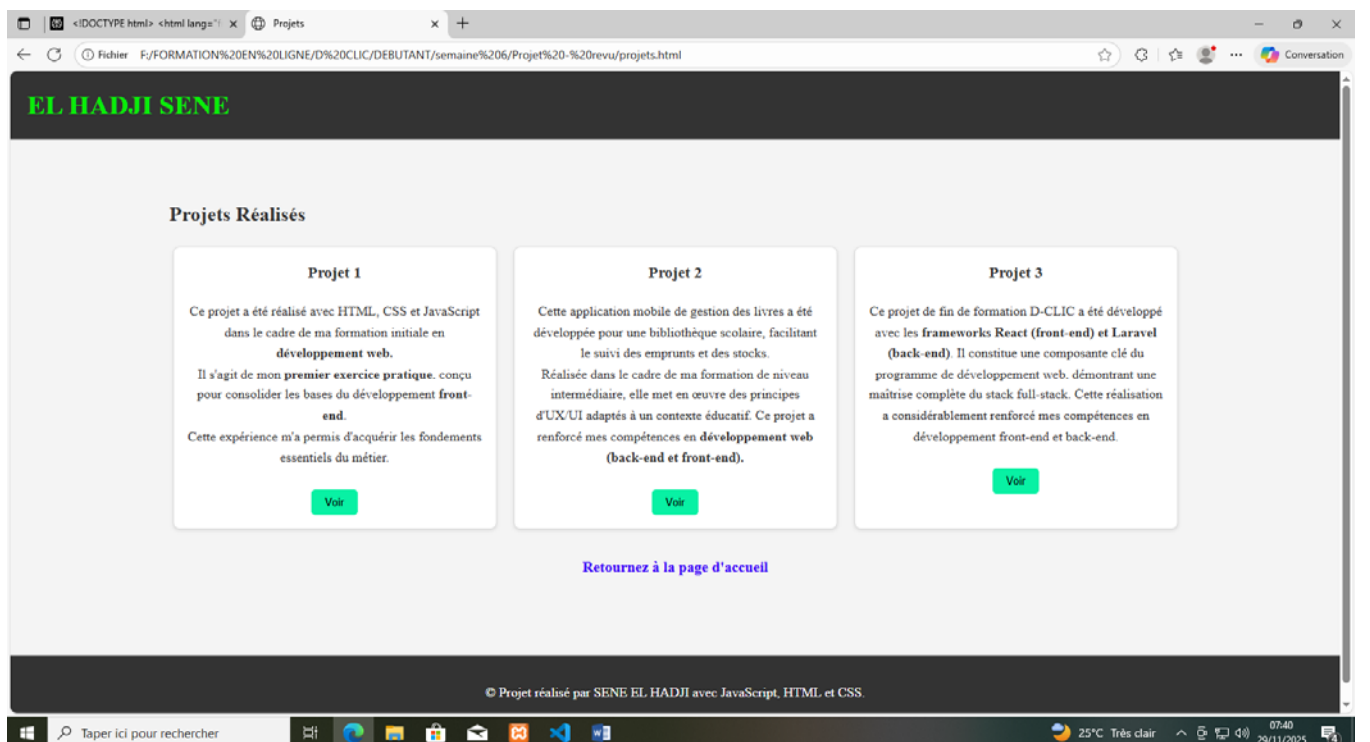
<!DOCTYPE html> <html lang="f
Projets
Fichier F:/FORMATION%20EN%20LIGNE/D%20CLIC/DEBUTANT/semaine%206/Projet%20-%20revu/projets.html
Conversation

EL HADJI SENE

Projets Réalisés

Projet 1

Ce projet a été réalisé avec HTML, CSS et JavaScript dans le cadre de ma formation initiale en **développement web.**
Il s'agit de mon **premier exercice pratique**, conçu pour consolider les bases du développement **front-end**.
Cette expérience m'a permis d'acquérir les fondements essentiels du métier.

Voir

Projet 2

Cette application mobile de gestion des livres a été développée pour une bibliothèque scolaire, facilitant le suivi des emprunts et des stocks.
Réalisée dans le cadre de ma formation de niveau intermédiaire, elle met en œuvre des principes d'UX/UI adaptés à un contexte éducatif. Ce projet a renforcé mes compétences en **développement web (back-end et front-end).**

Voir

Projet 3

Ce projet de fin de formation D-CLIC a été développé avec les **frameworks React (front-end) et Laravel (back-end)**. Il constitue une composante clé du programme de développement web, démontrant une maîtrise complète du stack full-stack. Cette réalisation a considérablement renforcé mes compétences en développement front-end et back-end.

Voir

Retournez à la page d'accueil

© Projet réalisé par SENE EL HADJI avec JavaScript, HTML et CSS.

Taper ici pour rechercher
25°C Très clair
07:40
29/11/2025